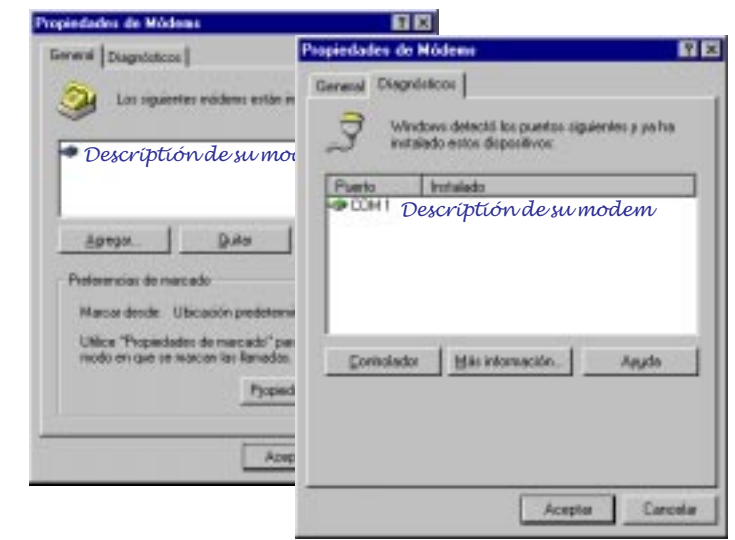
Propiedades de Módems

General | Diagnósticos

Los siguientes módems están in

Descripción de su mod

Agregar... | Quitar

Preferencias de marcado

Marcar desde: Ubicación predeterm

Utilice "Propiedades de marcado" par modo en que se marcan las llamadas.

Propied

Acep

Propiedades de Módems

General | Diagnósticos

Windows detectó los puertos siguientes y ya ha instalado estos dispositivos:

| Puerto | Instalado |
|---|---|
| COM 1 | Descripción de su modem |

Controlador | Más información... | Ayuda

Aceptar | Cancelar